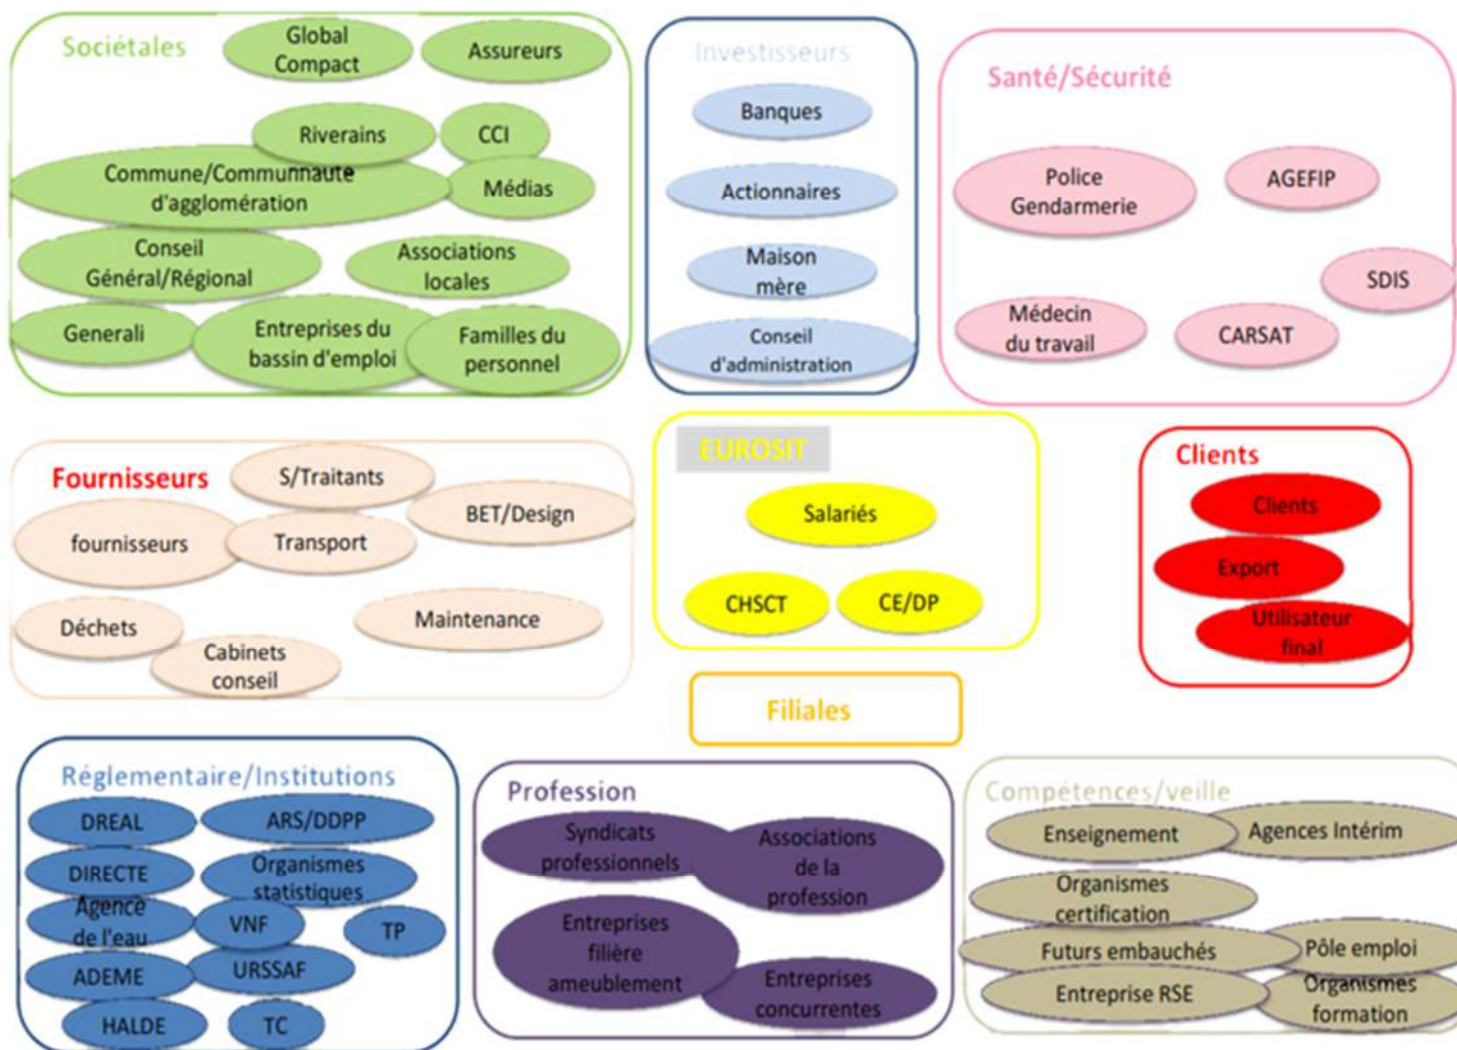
Sociétales
Global Compact
Assureurs
Riverains
CCI
Commune/Communnauté d'agglomération
Médias
Conseil Général/Régional
Associations locales
Generali
Entreprises du bassin d'emploi
Familles du personnel

Investisseurs
Banques
Actionnaires
Maison mère
Conseil d'administration

Santé/Sécurité
Police Gendarmerie
AGEFIP
SDIS
Médecin du travail
CARSAT

Fournisseurs
S/Traitants
BET/Design
fournisseurs
Transport
Déchets
Maintenance
Cabinets conseil

EUROSIT
Salariés
CHSCT
CE/DP

Clients
Clients
Export
Utilisateur final

Filiales

Réglementaire/Institutions
DREAL
ARS/DDPP
DIRECTE
Organismes statistiques
Agence de l'eau
VNF
TP
ADEME
URSSAF
HALDE
TC

Profession
Syndicats professionnels
Associations de la profession
Entreprises filière ameublement
Entreprises concurrentes

Compétences/veille
Enseignement
Agences Intérim
Organismes certification
Futurs embauchés
Pôle emploi
Entreprise RSE
Organismes formation